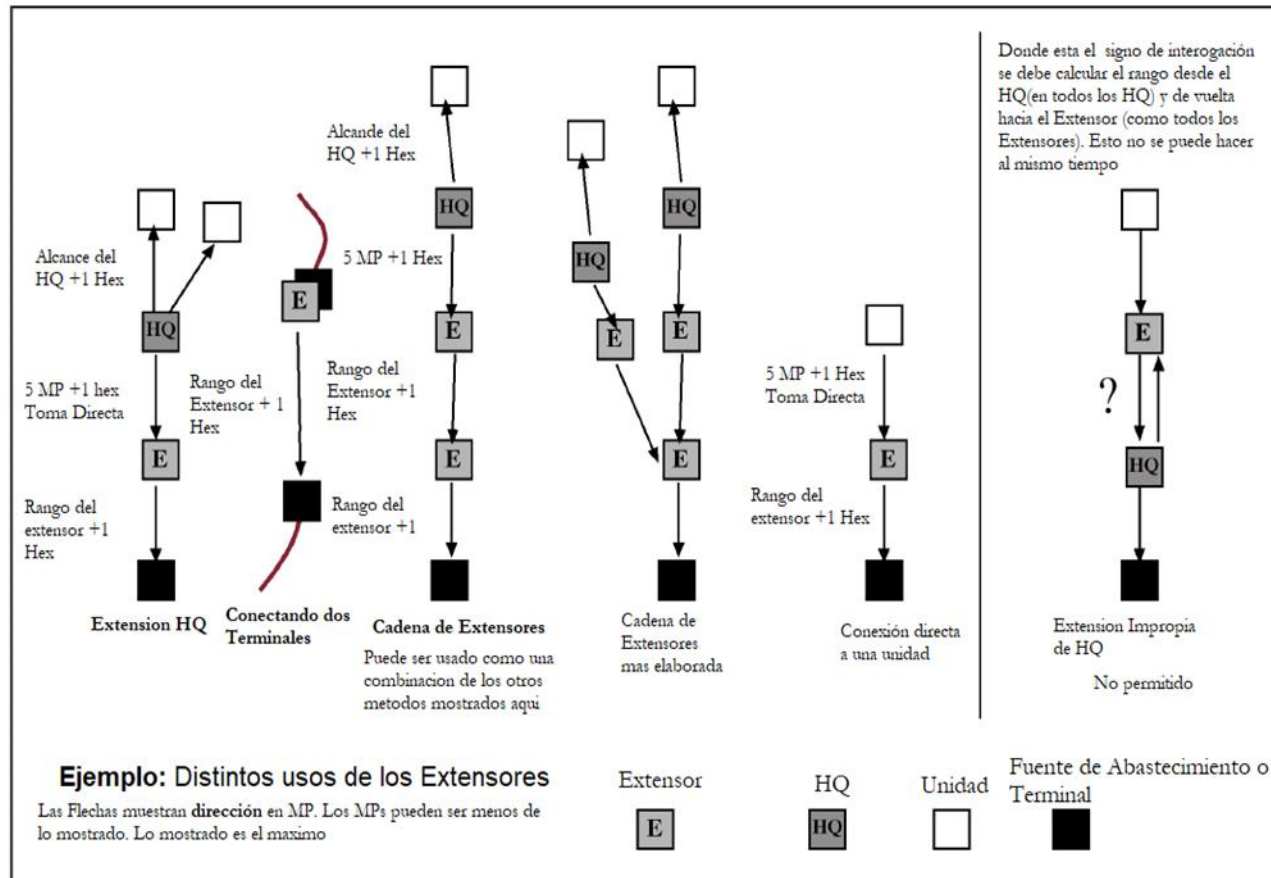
Alcance del HQ +1 Hex

HQ

5 MP +1 hex Toma Directa

E

Rango del extensor +1 Hex

Extension HQ

E

Rango del Extensor + 1 Hex

Rango del extensor +1

Conectando dos Terminales

Alcande del HQ +1 Hex

HQ

5 MP +1 Hex

E

Rango del Extensor +1 Hex

E

Cadena de Extensores

Puede ser usado como una combinacion de los otros metodos mostrados aqui

HQ

E

HQ

E

E

Cadena de Extensores mas elaborada

5 MP +1 Hex Toma Directa

E

Rango del extensor +1 Hex

Conexión directa a una unidad

Donde esta el signo de interogación se debe calcular el rango desde el HQ(en todos los HQ) y de vuelta hacia el Extensor (como todos los Extensores). Esto no se puede hacer al mismo tiempo

E

?

HQ

Extension Impropia de HQ

No permitido

Ejemplo: Distintos usos de los Extensores

Las Flechas muestran dirección en MP. Los MPs pueden ser menos de lo mostrado. Lo mostrado es el maximo

Extensor

E

HQ

HQ

Unidad

Fuente de Abastecimiento o Terminal